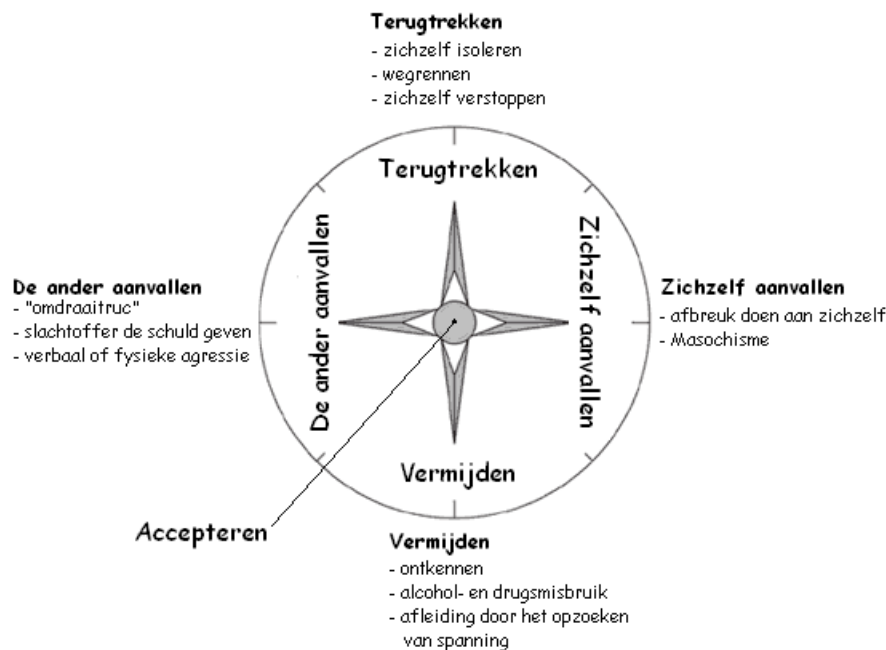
**Terugtrekken**
- zichzelf isoleren
- wegrennen
- zichzelf verstoppen

Terugtrekken

**De ander aanvallen**
- "omdraaitruc"
- slachtoffer de schuld geven
- verbaal of fysieke agressie

De ander aanvallen

Zichzelf aanvallen

**Zichzelf aanvallen**
- afbreuk doen aan zichzelf
- Masochisme

Vermijden

Accepteren

**Vermijden**
- ontkennen
- alcohol- en drugsmisbruik
- afleiding door het opzoeken van spanning